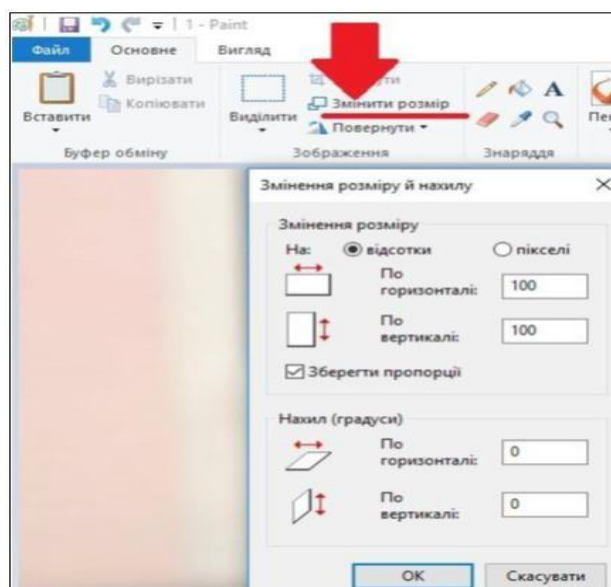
1 - Paint

Файл
Основне
Вигляд

Вирізати
Копіювати
Вставити
Буфер обміну

Виділити
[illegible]
Змінити розмір
Повернути
Зображення

A
Знаряддя
Пе

Змінення розміру й нахилу
×

Змінення розміру
На:
відсотки
пікселі
По горизонталі:
100
По вертикалі:
100
Зберегти пропорції

Нахил (градуси)
По горизонталі:
0
По вертикалі:
0

OK
Скасувати